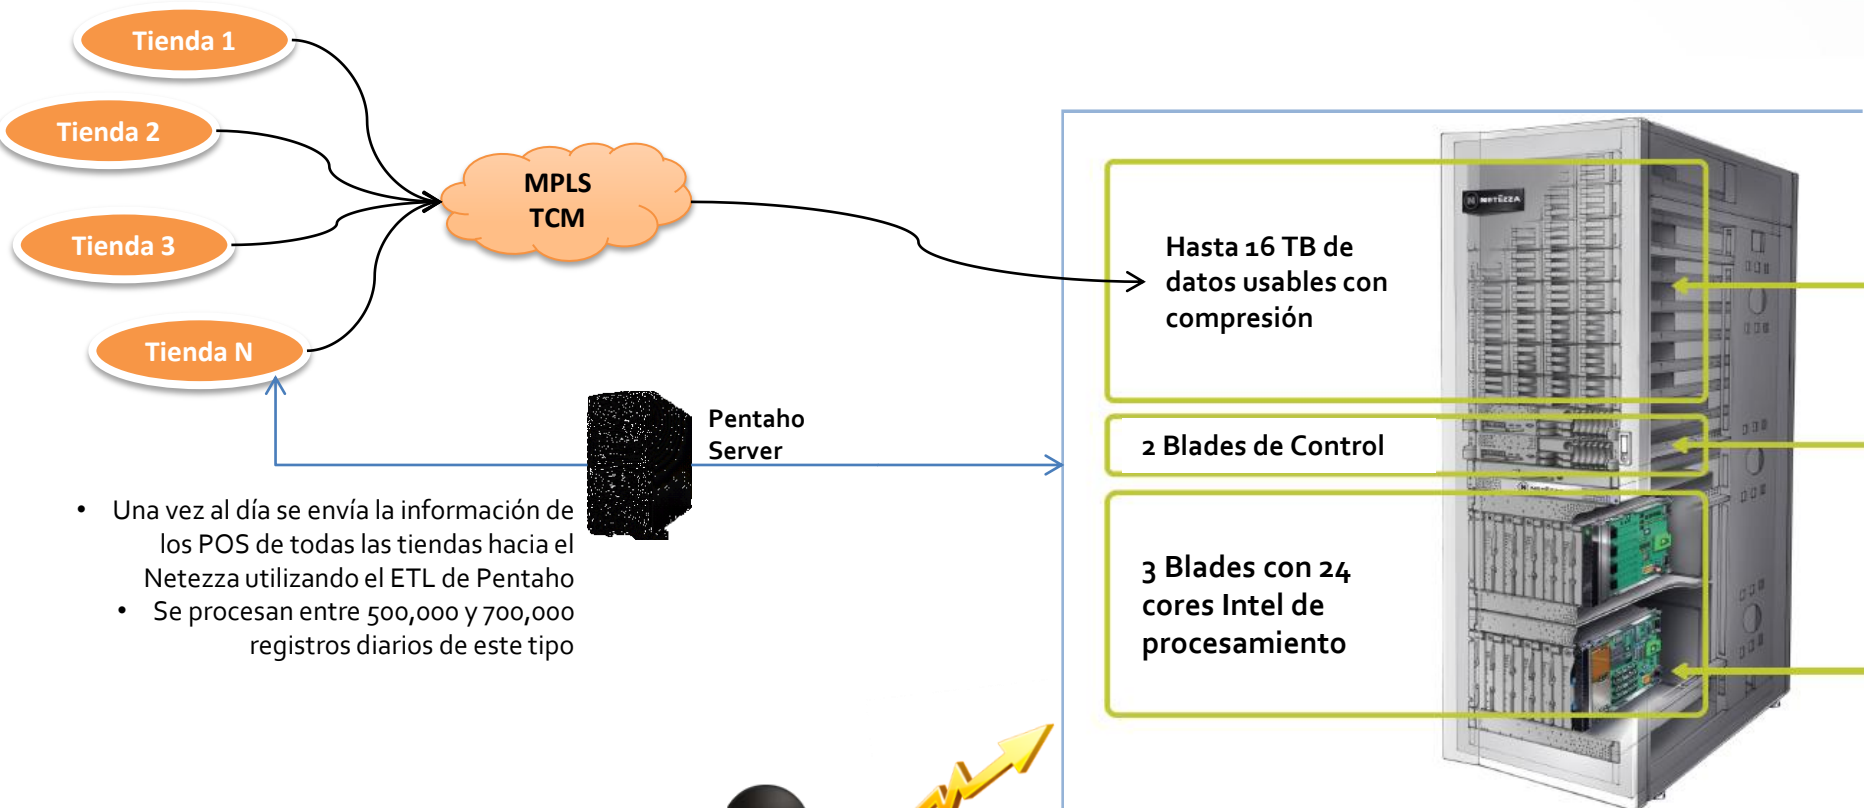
Tienda 1

Tienda 2

Tienda 3

Tienda N

MPLS TCM

Pentaho Server

• Una vez al día se envía la información de los POS de todas las tiendas hacia el Netezza utilizando el ETL de Pentaho

• Se procesan entre 500,000 y 700,000 registros diarios de este tipo

Hasta 16 TB de datos usables con compresión

2 Blades de Control

3 Blades con 24 cores Intel de procesamiento

NETEZZA